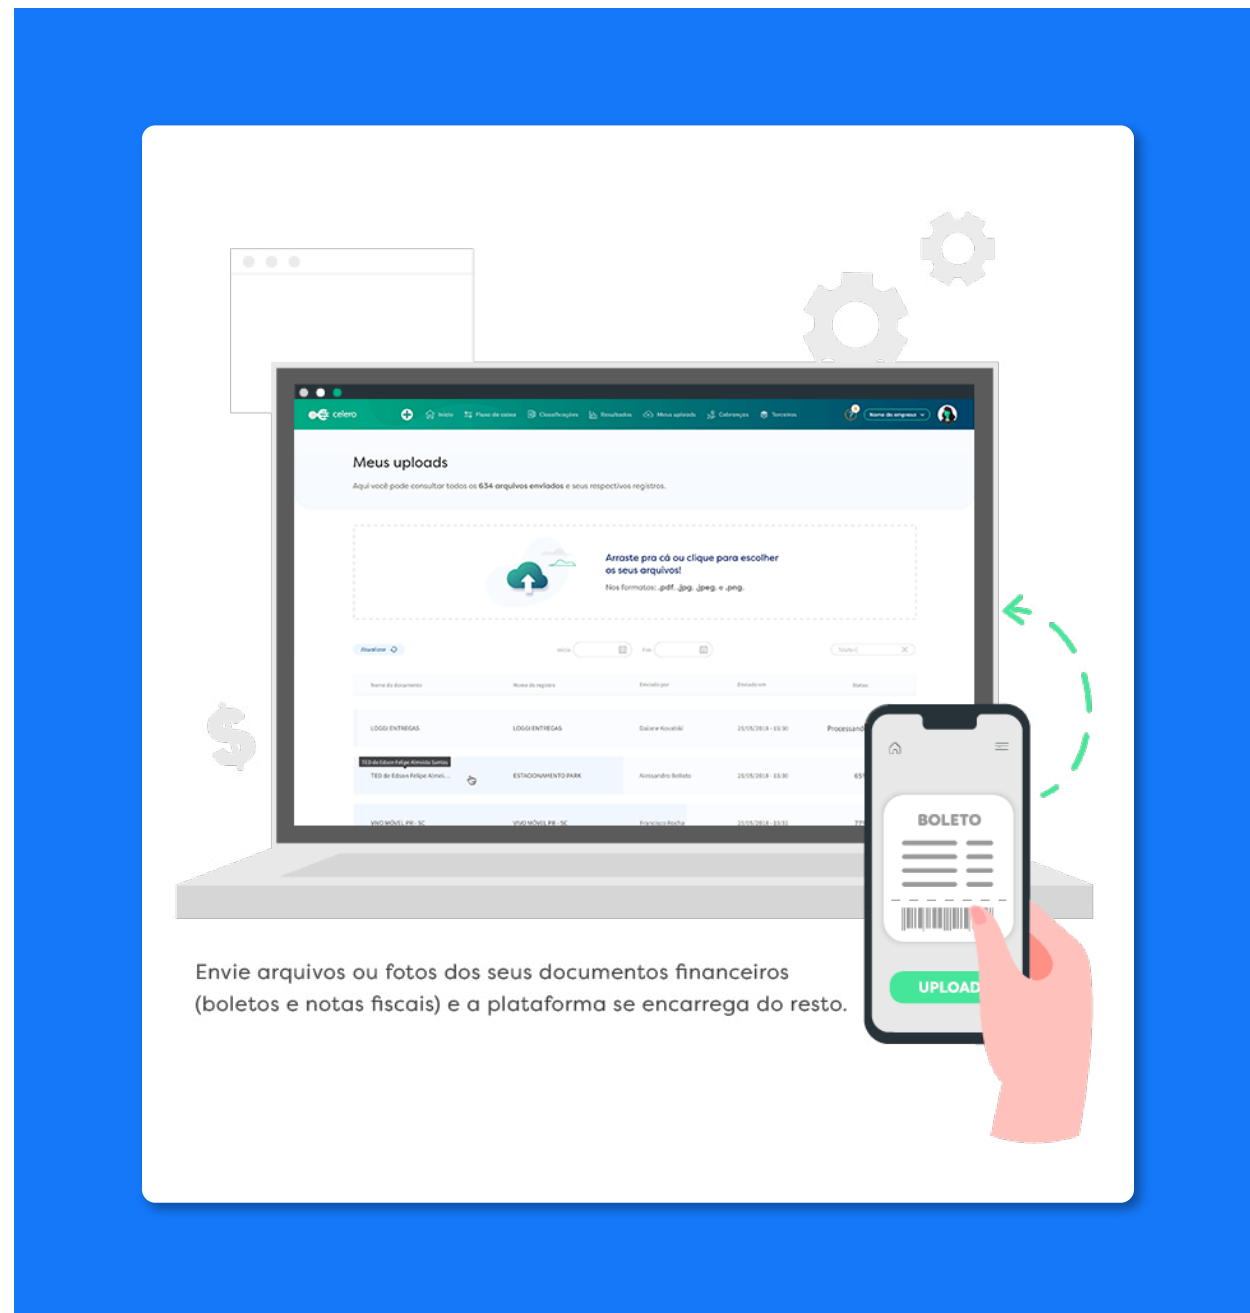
celero

Início Fluxo de caixa Classificações Resultados Meus uploads Cobranças Terceiros

Nome da empresa

Meus uploads

Aqui você pode consultar todos os 634 arquivos enviados e seus respectivos registros.

Arraste pra cá ou clique para escolher os seus arquivos!

Nos formatos: .pdf, .jpg, .jpeg, e .png.

Atualizar

Início

Fim

Nome do documento | Nome do registro | Enviado por | Enviado em | Status

LOGGI ENTREGAS | LOGGI ENTREGAS | Daiane Kovalski | 25/05/2018 - 15:30 | Processand

TED de Edson Felipe Almeida Santos

TED de Edson Felipe Almei... | ESTACIONAMENTO PARK | Alessandro Bolleto | 25/05/2018 - 15:30 | 65

VIVO MÓVEL PR - SC | VIVO MÓVEL PR - SC | Francisco Rocha | 25/05/2018 - 15:32 | 77

BOLETO

UPLOAD

Envie arquivos ou fotos dos seus documentos financeiros (boletos e notas fiscais) e a plataforma se encarrega do resto.